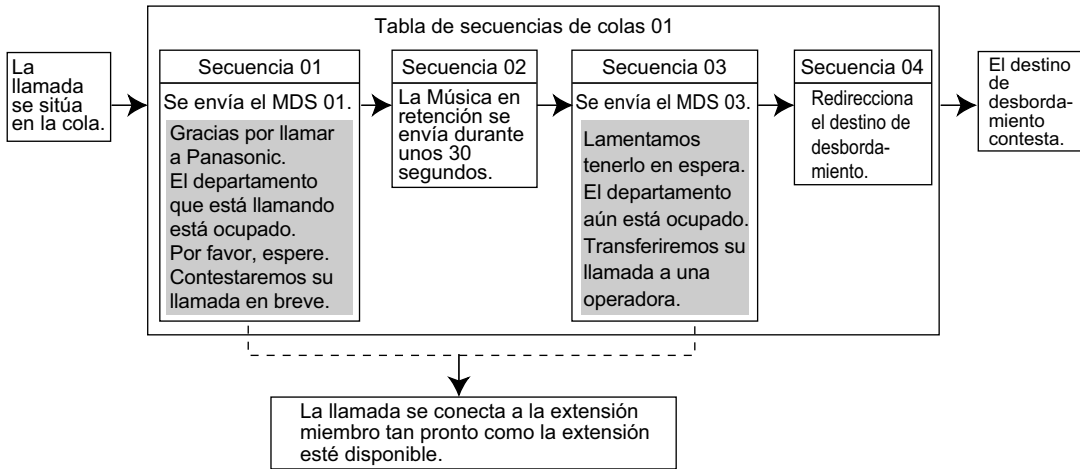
La llamada se sitúa en la cola.

Tabla de secuencias de colas 01

Secuencia 01

Se envía el MDS 01.

Gracias por llamar a Panasonic. El departamento que está llamando está ocupado. Por favor, espere. Contestaremos su llamada en breve.

Secuencia 02

La Música en retención se envía durante unos 30 segundos.

Secuencia 03

Se envía el MDS 03.

Lamentamos tenerlo en espera. El departamento aún está ocupado. Transferiremos su llamada a una operadora.

Secuencia 04

Redirecciona el destino de desbordamiento.

El destino de desbordamiento contesta.

La llamada se conecta a la extensión miembro tan pronto como la extensión esté disponible.